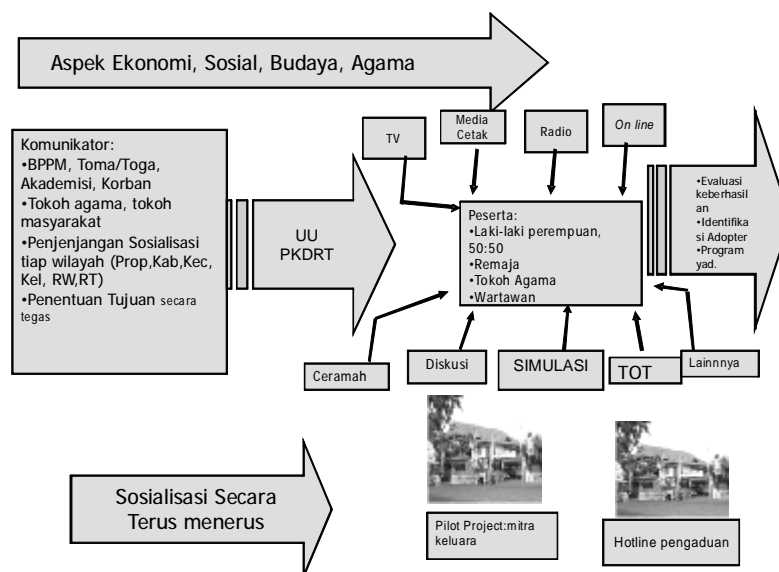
Aspek Ekonomi, Sosial, Budaya, Agama

Komunikator:
•BPPM, Toma/Toga, Akademisi, Korban
•Tokoh agama, tokoh masyarakat
•Penjenjangan Sosialisasi tiap wilayah (Prop,Kab,Kec, Kel, RW,RT)
•Penentuan Tujuan secara tegas

UU PKDRT

TV

Media Cetak

Radio

On line

Peserta:
•Laki-laki perempuan, 50:50
•Remaja
•Tokoh Agama
•Wartawan

•Evaluasi keberhasilan
•Identifikasi Adopter
•Program yad.

Ceramah

Diskusi

SIMULASI

TOT

Lainnnya

Sosialisasi Secara Terus menerus

Pilot Project:mitra keluara

Hotline pengaduan